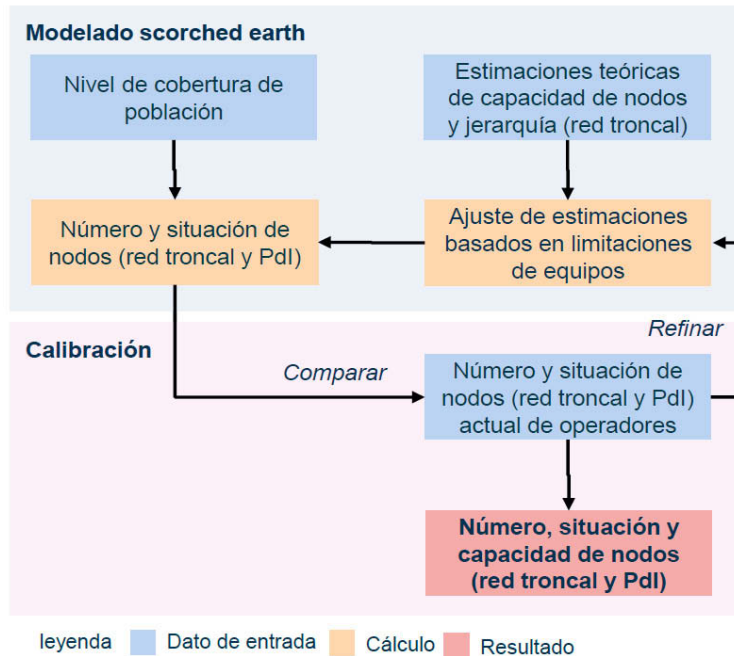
Modelado scorched earth

Nivel de cobertura de población

Estimaciones teóricas de capacidad de nodos y jerarquía (red troncal)

Número y situación de nodos (red troncal y PdI)

Ajuste de estimaciones basados en limitaciones de equipos

Refinar

Calibración

Comparar

Número y situación de nodos (red troncal y PdI) actual de operadores

Número, situación y capacidad de nodos (red troncal y PdI)

leyenda Dato de entrada Cálculo Resultado